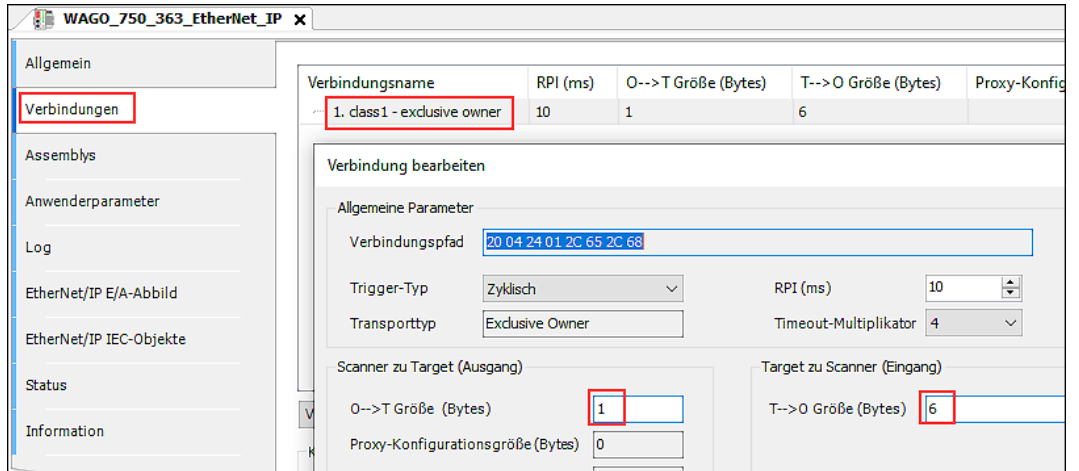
WAGO_750_363_EtherNet_IP ×

Allgemein
Verbindungen
Assemblys
Anwenderparameter
Log
EtherNet/IP E/A-Abbild
EtherNet/IP IEC-Objekte
Status
Information

| Verbindungsname | RPI (ms) | O-->T Größe (Bytes) | T-->O Größe (Bytes) | Proxy-Konfig |
|---|---|---|---|---|
| 1. class1 - exclusive owner | 10 | 1 | 6 | |

Verbindung bearbeiten

Allgemeine Parameter

Verbindungspfad 20 04 24 01 2C 65 2C 68

Trigger-Typ Zyklisch

RPI (ms) 10

Transporttyp Exclusive Owner

Timeout-Multiplikator 4

Scanner zu Target (Ausgang)

O-->T Größe (Bytes) 1

Proxy-Konfigurationsgröße (Bytes) 0

Target zu Scanner (Eingang)

T-->O Größe (Bytes) 6

V

K